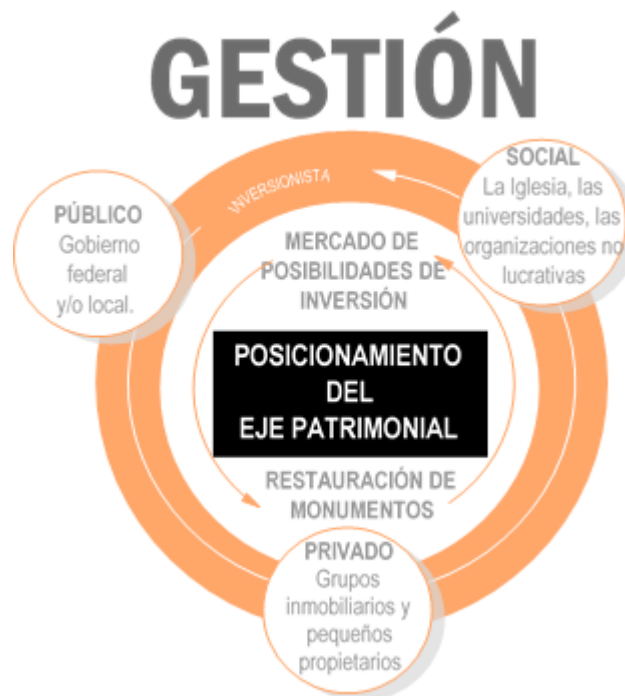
GESTIÓN

INVERSIONISTA

SOCIAL
La Iglesia, las universidades, las organizaciones no lucrativas

PÚBLICO
Gobierno federal y/o local.

MERCADO DE POSIBILIDADES DE INVERSIÓN

POSICIONAMIENTO DEL EJE PATRIMONIAL

RESTAURACIÓN DE MONUMENTOS

PRIVADO
Grupos inmobiliarios y pequeños propietarios